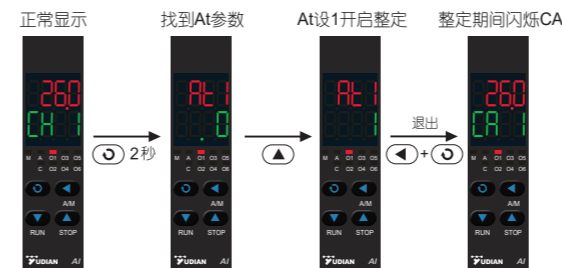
正常显示

260
CH 1

M A O1 O3 O5
C O2 O4 O6

A/M
RUN STOP
YUDIAN AI

2秒

找到At参数

At 1
0

M A O1 O3 O5
C O2 O4 O6

A/M
RUN STOP
YUDIAN AI

At设1开启整定

At 1
1

M A O1 O3 O5
C O2 O4 O6

A/M
RUN STOP
YUDIAN AI

退出
+

整定期间闪烁CA

260
CA 1

M A O1 O3 O5
C O2 O4 O6

A/M
RUN STOP
YUDIAN AI